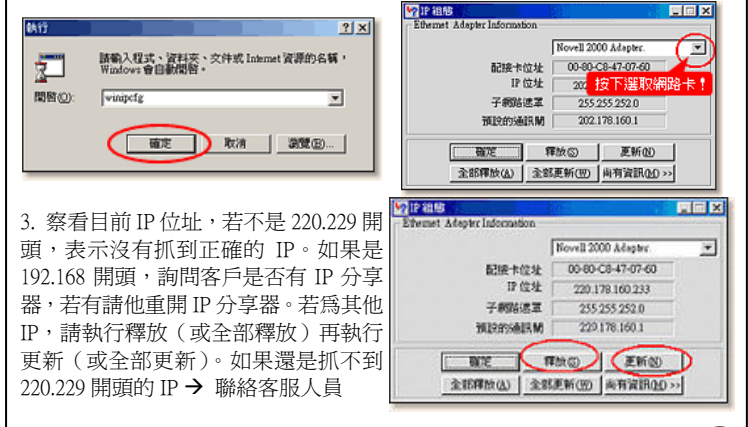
執行

?	X

請輸入程式、資料夾、文件或 Internet 資源的名稱，Windows 會自動開啟。

開啟(O): winipcfg

確定	取消	瀏覽(B)...

IP 組態

Ethernet Adapter Information

Novell 2000 Adapter.

配接卡位址	00-80-C8-47-07-60
IP 位址	202
子網路遮罩	255.255.252.0
預設的通訊閘	202.178.160.1

按下選取網路卡！

確定	釋放(S)	更新(N)
全部釋放(A)	全部更新(W)	所有資訊(M) >>

3. 察看目前 IP 位址，若不是 220.229 開頭，表示沒有抓到正確的 IP。如果是 192.168 開頭，詢問客戶是否有 IP 分享器，若有請他重開 IP 分享器。若為其他 IP，請執行釋放（或全部釋放）再執行更新（或全部更新）。如果還是抓不到 220.229 開頭的 IP → 聯絡客服人員

IP 組態

Ethernet Adapter Information

Novell 2000 Adapter.

配接卡位址	00-80-C8-47-07-60
IP 位址	220.178.160.233
子網路遮罩	255.255.252.0
預設的通訊閘	220.178.160.1

確定	釋放(S)	更新(N)
全部釋放(A)	全部更新(W)	所有資訊(M) >>